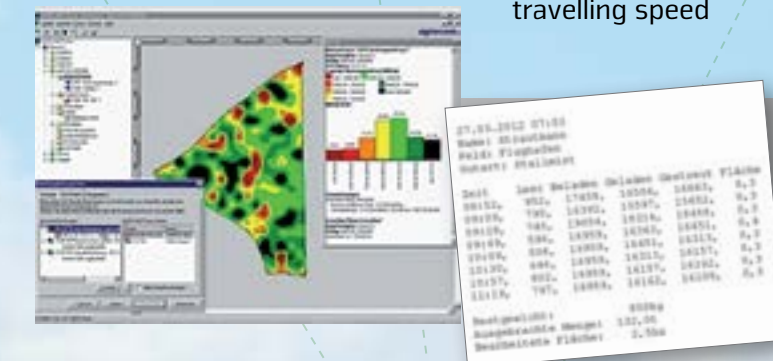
travelling speed

27.03.2012 07:02
Name: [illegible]
Feld: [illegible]
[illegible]

| Zeit | leer | Beladen | Geladen | Gestreut | Fläche |
|---|---|---|---|---|---|
| 09:52, | 952, | 17658, | 16556, | 16883, | 0,3 |
| 09:59, | 790, | 16392, | 16587, | 15652, | 0,3 |
| 09:59, | 785, | 16654, | 16216, | 16466, | 0,3 |
| 09:49, | 836, | 16958, | 16363, | 16451, | 0,4 |
| 10:09, | 806, | 16809, | 16451, | 16313, | 0,3 |
| 10:30, | 809, | 16958, | 16313, | 16257, | 0,3 |
| 10:57, | 802, | 16850, | 16157, | 16202, | 0,3 |
| 11:19, | 797, | 16889, | 16162, | 16109, | 0,3 |

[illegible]
Restgewicht: 800kg
Ausgebrachte Menge: 132,00
Bearbeitete Fläche: 2,5ha